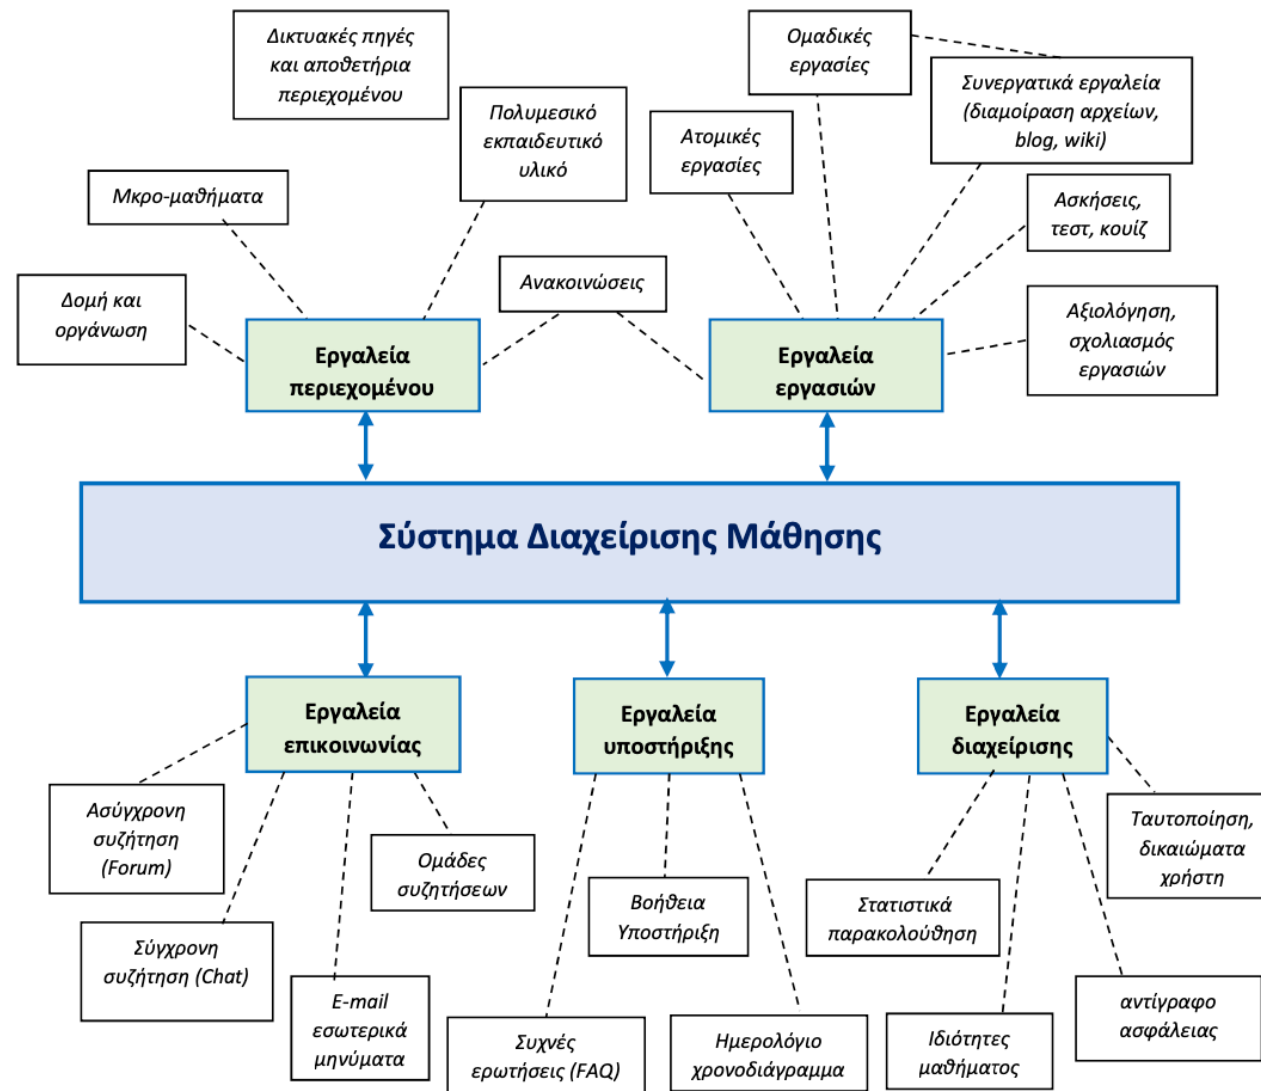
Δικτυακές πηγές και αποθετήρια περιεχομένου

Πολυμεσικό εκπαιδευτικό υλικό

Μκρο-μαθήματα

Δομή και οργάνωση

Ανακοινώσεις

Εργαλεία περιεχομένου

Ομαδικές εργασίες

Συνεργατικά εργαλεία (διαμοίραση αρχείων, blog, wiki)

Ατομικές εργασίες

Ασκήσεις, τεστ, κουίζ

Αξιολόγηση, σχολιασμός εργασιών

Εργαλεία εργασιών

Σύστημα Διαχείρισης Μάθησης

Εργαλεία επικοινωνίας

Εργαλεία υποστήριξης

Εργαλεία διαχείρισης

Ασύγχρονη συζήτηση (Forum)

Ομάδες συζητήσεων

Σύγχρονη συζήτηση (Chat)

E-mail εσωτερικά μηνύματα

Βοήθεια Υποστήριξη

Συχνές ερωτήσεις (FAQ)

Ημερολόγιο χρονοδιάγραμμα

Ταυτοποίηση, δικαιώματα χρήστη

Στατιστικά παρακολούθηση

Ιδιότητες μαθήματος

αντίγραφο ασφάλειας